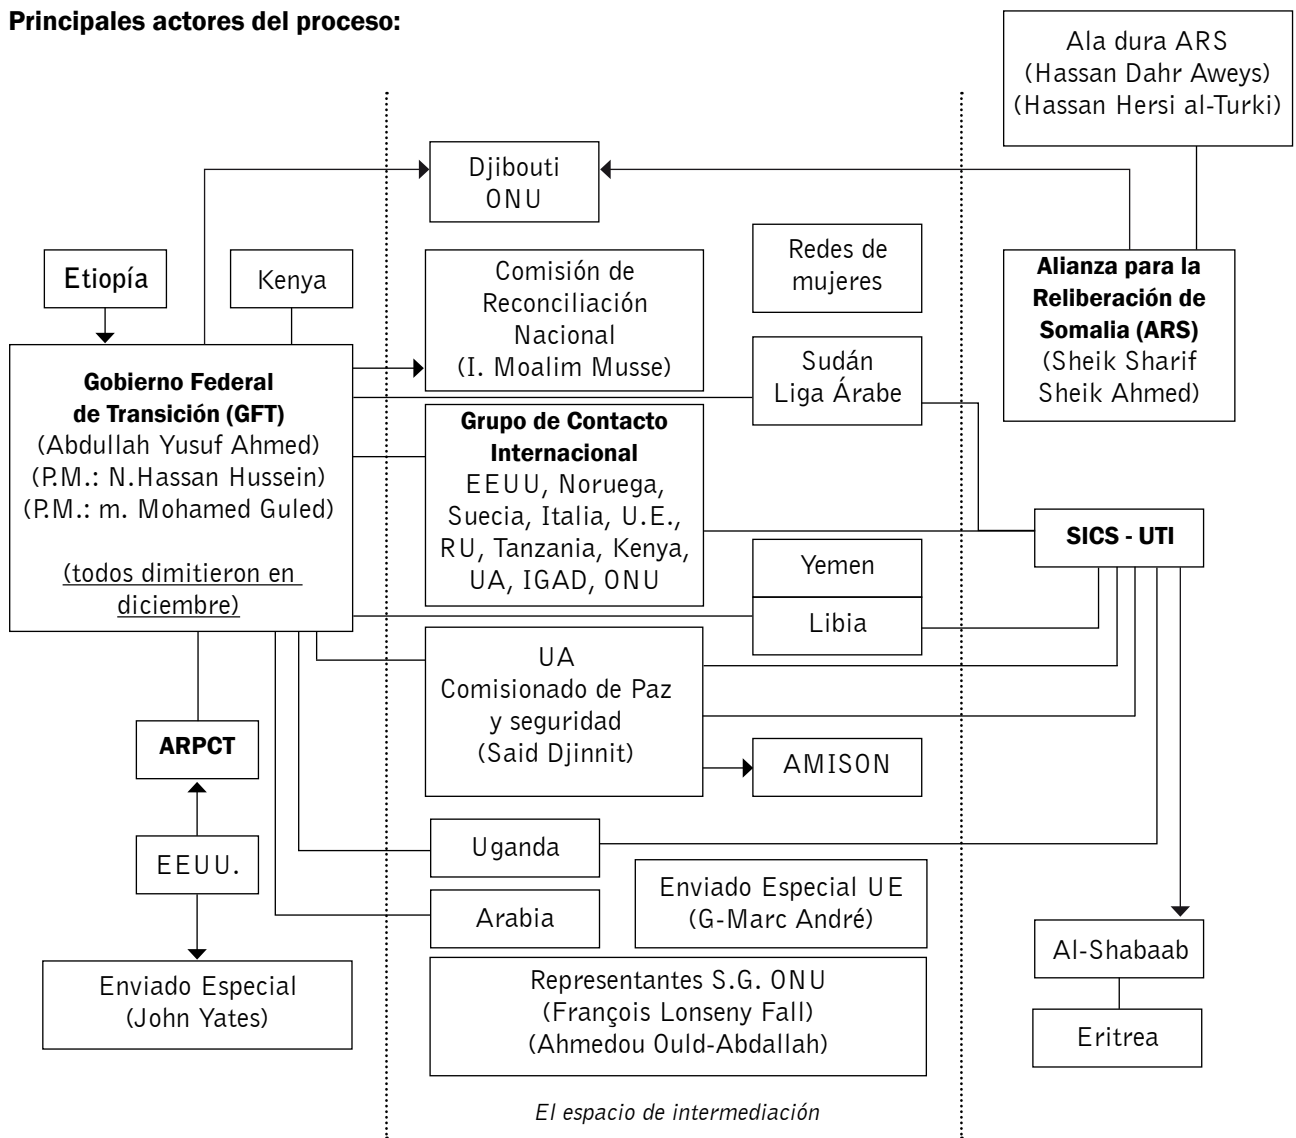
Principales actores del proceso:

Ala dura ARS
(Hassan Dahr Aweys)
(Hassan Hersi al-Turki)

Djibouti
ONU

Etiopía

Kenya

Comisión de Reconciliación Nacional
(I. Moalim Musse)

Redes de mujeres

Alianza para la Reliberación de Somalia (ARS)
(Sheik Sharif Sheik Ahmed)

Gobierno Federal de Transición (GFT)
(Abdullah Yusuf Ahmed)
(P.M.: N.Hassan Hussein)
(P.M.: m. Mohamed Guled)

(todos dimitieron en diciembre)

Sudán
Liga Árabe

Grupo de Contacto Internacional
EEUU, Noruega, Suecia, Italia, U.E., RU, Tanzania, Kenya, UA, IGAD, ONU

SICS - UTI

Yemen

Libia

UA
Comisionado de Paz y seguridad
(Said Djinnit)

ARPCT

AMISON

EEUU.

Uganda

Arabia

Enviado Especial UE
(G-Marc André)

Al-Shabaab

Enviado Especial
(John Yates)

Representantes S.G. ONU
(François Lonseny Fall)
(Ahmedou Ould-Abdallah)

Eritrea

El espacio de intermediación